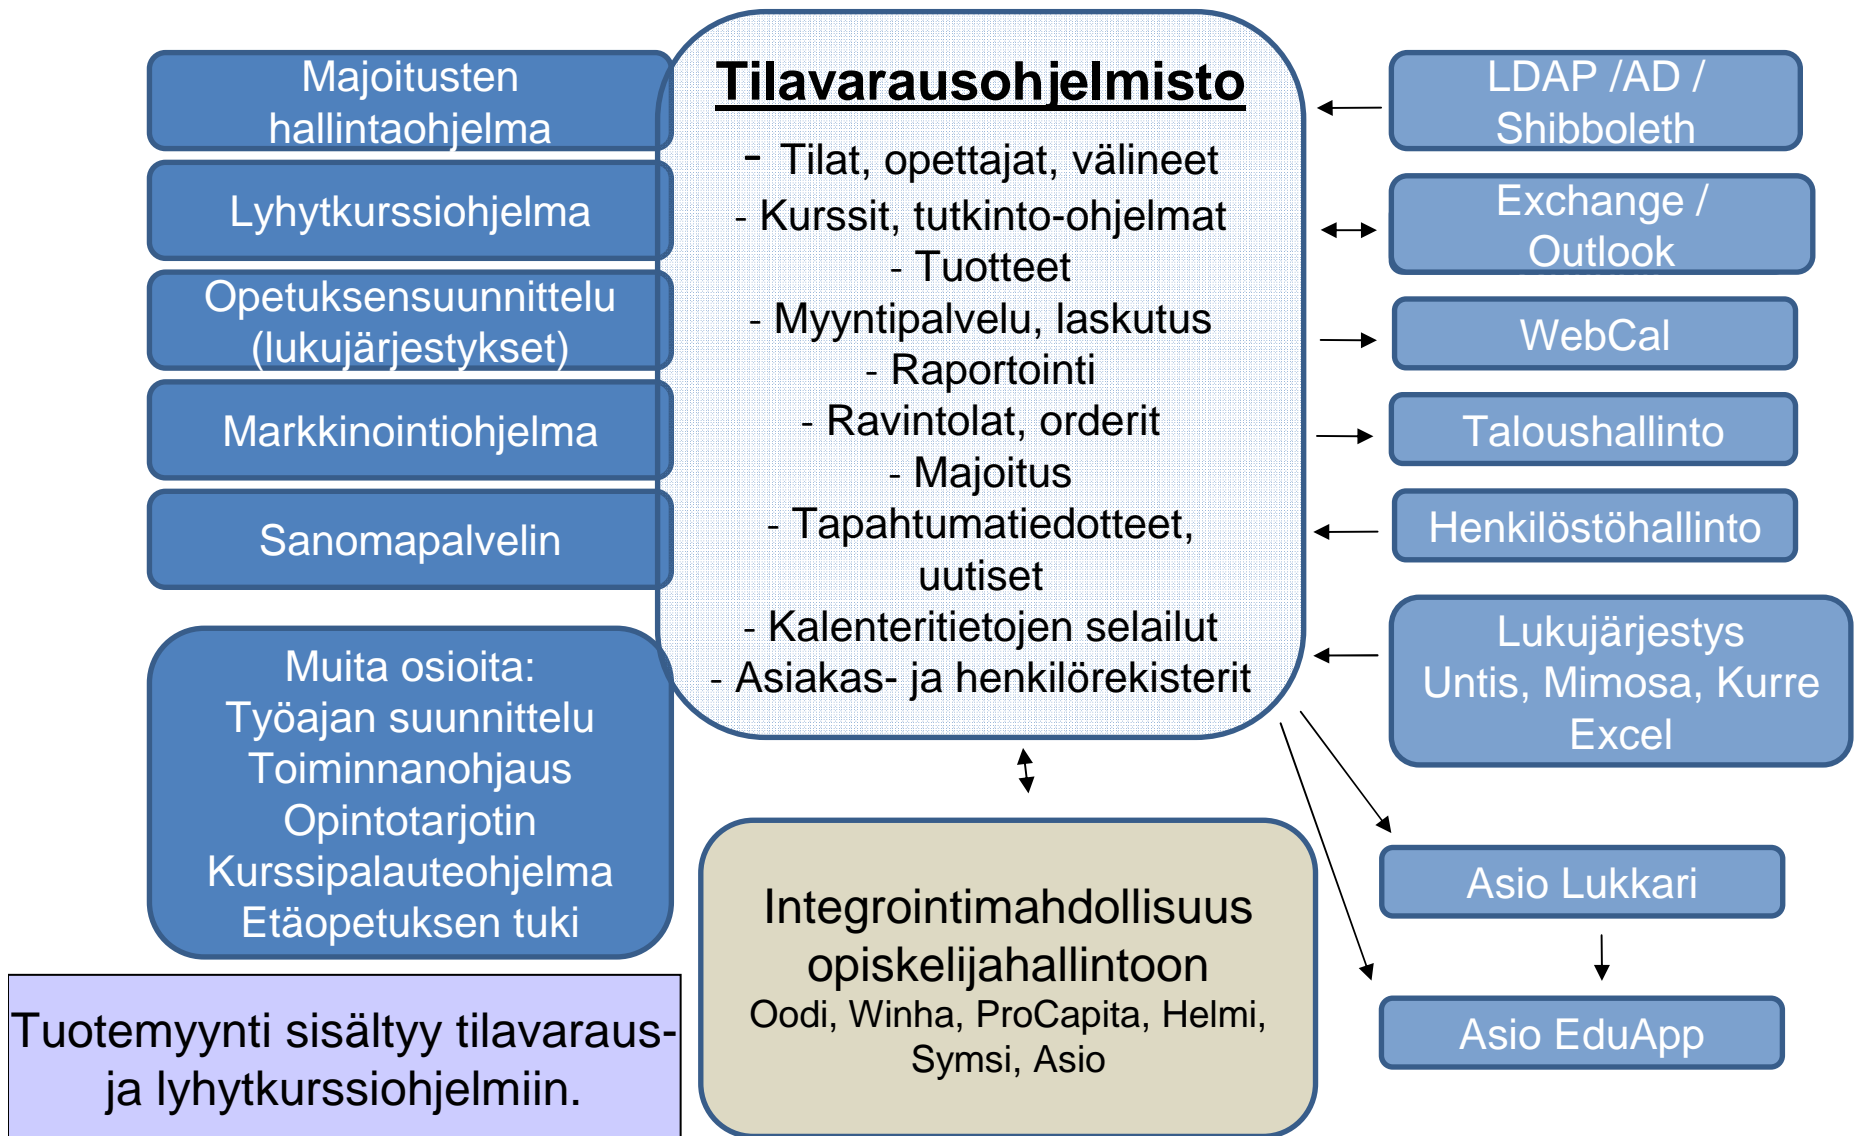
Majoitusten hallintaohjelma

Lyhytkurssiohjelma

Opetuksensuunnittelu (lukujärjestykset)

Markkinointiohjelma

Sanomapalvelin

Muita osioita:
Työajan suunnittelu
Toiminnanohjaus
Opintotarjotin
Kurssipalauteohjelma
Etäopetuksen tuki

Tuotemyynti sisältyy tilavaraus- ja lyhytkurssiohjelmiin.

Tilavarausohjelmisto

- Tilat, opettajat, välineet
- Kurssit, tutkinto-ohjelmat
- Tuotteet
- Myyntipalvelu, laskutus
- Raportointi
- Ravintolat, orderit
- Majoitus
- Tapahtumatiedotteet, uutiset
- Kalenteritietojen selailut
- Asiakas- ja henkilörekisterit

Integrointimahdollisuus opiskelijahallintoon
Oodi, Winha, ProCapita, Helmi, Symsi, Asio

LDAP /AD / Shibboleth

Exchange / Outlook

WebCal

Taloushallinto

Henkilöstöhallinto

Lukujärjestys
Untis, Mimosa, Kurre
Excel

Asio Lukkari

Asio EduApp